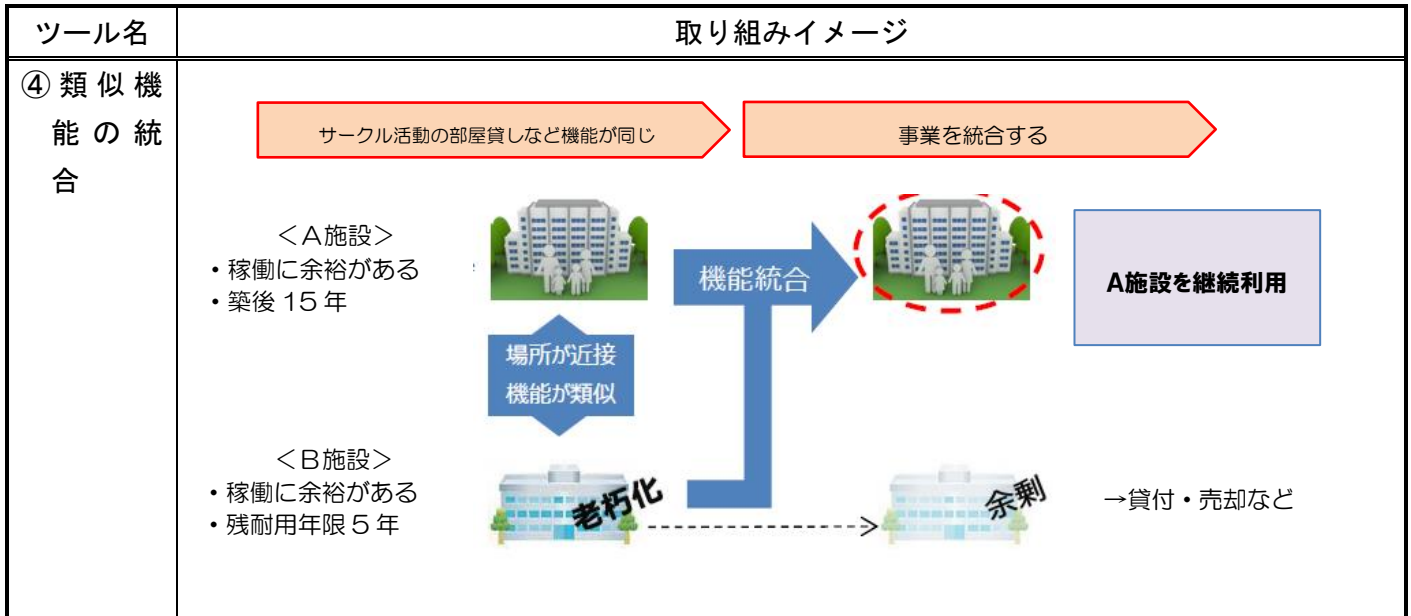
| ツール名 | 取り組みイメージ |
|---|---|
| ④類似機能の統合 | サークル活動の部屋貸しなど機能が同じ<br>事業を統合する<br><A施設><br>・稼働に余裕がある<br>・築後15年<br>機能統合<br>A施設を継続利用<br>場所が近接<br>機能が類似<br><B施設><br>・稼働に余裕がある<br>・残耐用年限5年<br>老朽化<br>余剰<br>→貸付・売却など |